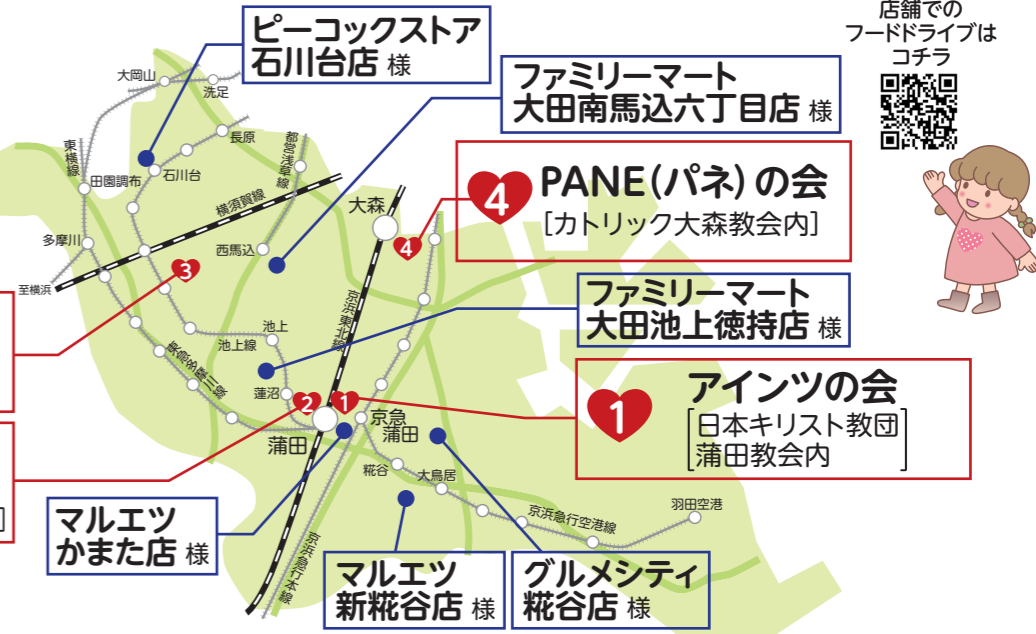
ピーコックストア
石川台店 様

ファミリーマート
大田南馬込六丁目店 様

店舗での
フードドライブは
コチラ

4 PANE(パネ)の会
[カトリック大森教会内]

ファミリーマート
大田池上徳持店 様

1 アインツの会
[日本キリスト教団
蒲田教会内]

マルエツ
かまた店 様

マルエツ
新糀谷店 様

グルメシティ
糀谷店 様

大岡山
洗足
長原
都営浅草線
東横線
田園調布
石川台
横須賀線
西馬込
大森
多摩川
至横浜
3
4
京浜東北線
池上
池上線
東急多摩川線
蓮沼
2
1
蒲田
京急蒲田
糀谷
大鳥居
京浜急行空港線
羽田空港
京浜急行本線